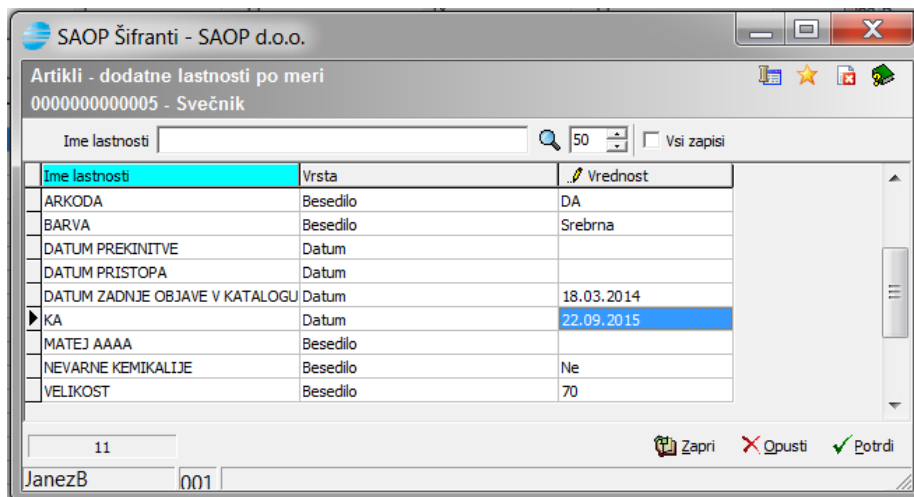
SAOP Šifranti - SAOP d.o.o.

Artikli - dodatne lastnosti po meri
0000000000005 - Svečnik

Ime lastnosti 50 Vsi zapisi

| Ime lastnosti | Vrsta | Vrednost |
|---|---|---|
| ARKODA | Besedilo | DA |
| BARVA | Besedilo | Srebrna |
| DATUM PREKINITVE | Datum | |
| DATUM PRISTOPA | Datum | |
| DATUM ZADNJE OBJAVE V KATALOGU | Datum | 18.03.2014 |
| KA | Datum | 22.09.2015 |
| MATEJ AAAA | Besedilo | |
| NEVARNE KEMIKALIJE | Besedilo | Ne |
| VELIKOST | Besedilo | 70 |

11

Zapri Opusti Potrdi

JanezB 001